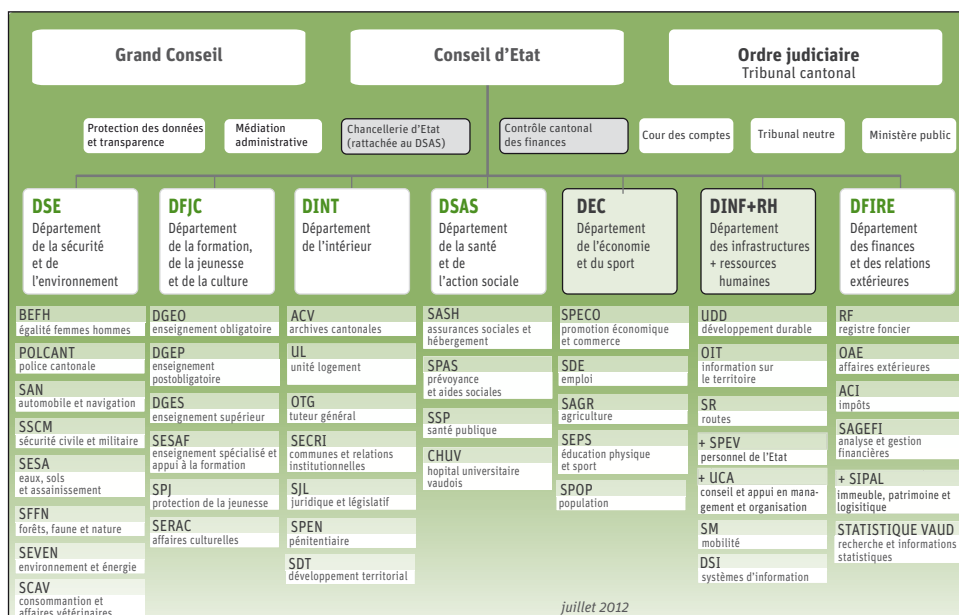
Grand Conseil

Conseil d'Etat

Ordre judiciaire
Tribunal cantonal

Protection des données et transparence

Médiation administrative

Chancellerie d'Etat (rattachée au DSAS)

Contrôle cantonal des finances

Cour des comptes

Tribunal neutre

Ministère public

DSE
Département de la sécurité et de l'environnement

DFJC
Département de la formation, de la jeunesse et de la culture

DINT
Département de l'intérieur

DSAS
Département de la santé et de l'action sociale

DEC
Département de l'économie et du sport

DINF+RH
Département des infrastructures + ressources humaines

DFIRE
Département des finances et des relations extérieures

BEFH
égalité femmes hommes

POLCANT
police cantonale

SAN
automobile et navigation

SSCM
sécurité civile et militaire

SESA
eaux, sols et assainissement

SFFN
forêts, faune et nature

SEVEN
environnement et énergie

SCAV
consommantion et affaires vétérinaires

DGEO
enseignement obligatoire

DGEP
enseignement postobligatoire

DGES
enseignement supérieur

SESAF
enseignement spécialisé et appui à la formation

SPJ
protection de la jeunesse

SERAC
affaires culturelles

ACV
archives cantonales

UL
unité logement

OTG
tuteur général

SECRI
communes et relations institutionnelles

SJL
juridique et législatif

SPEN
pénitentiaire

SDT
développement territorial

SASH
assurances sociales et hébergement

SPAS
prévoyance et aides sociales

SSP
santé publique

CHUV
hopital universitaire vaudois

SPECO
promotion économique et commerce

SDE
emploi

SAGR
agriculture

SEPS
éducation physique et sport

SPOP
population

UDD
développement durable

OIT
information sur le territoire

SR
routes

+ SPEV
personnel de l'Etat

+ UCA
conseil et appui en management et organisation

SM
mobilité

DSI
systèmes d'information

RF
registre foncier

OAE
affaires extérieures

ACI
impôts

SAGEFI
analyse et gestion financières

+ SIPAL
immeuble, patrimoine et logistique

STATISTIQUE VAUD
recherche et informations statistiques

juillet 2012